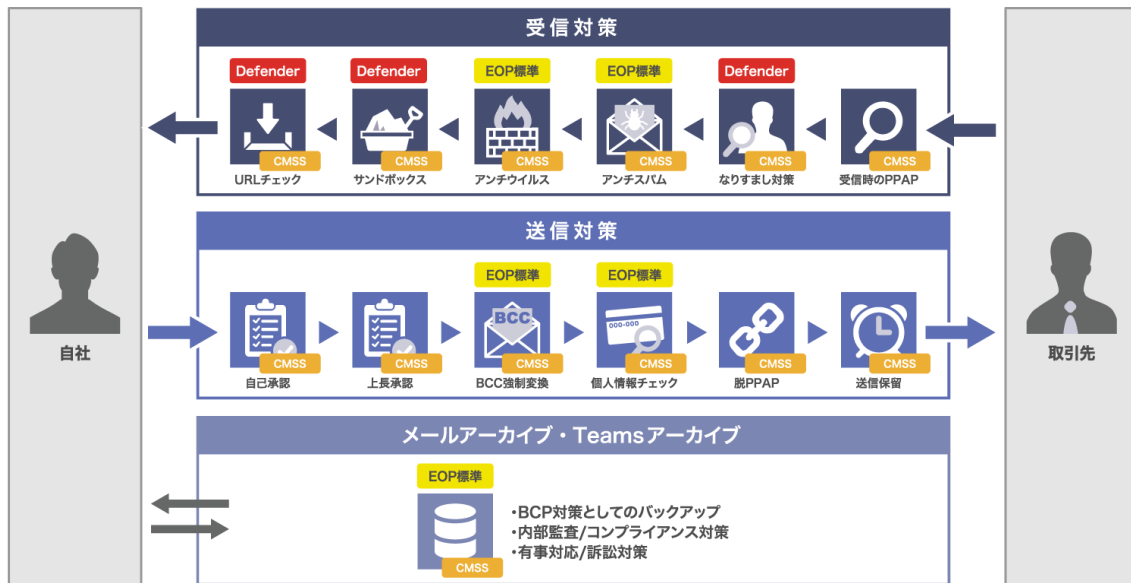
受信対策

Defender
CMSS
URLチェック

Defender
CMSS
サンドボックス

EOP標準
CMSS
アンチウイルス

EOP標準
CMSS
アンチスパム

Defender
CMSS
なりすまし対策

CMSS
受信時のPPAP

自社

取引先

送信対策

CMSS
自己承認

CMSS
上長承認

EOP標準
BCC
CMSS
BCC強制変換

EOP標準
000-000
CMSS
個人情報チェック

CMSS
脱PPAP

CMSS
送信保留

メールアーカイブ・Teamsアーカイブ

EOP標準
CMSS

・BCP対策としてのバックアップ
・内部監査/コンプライアンス対策
・有事対応/訴訟対策